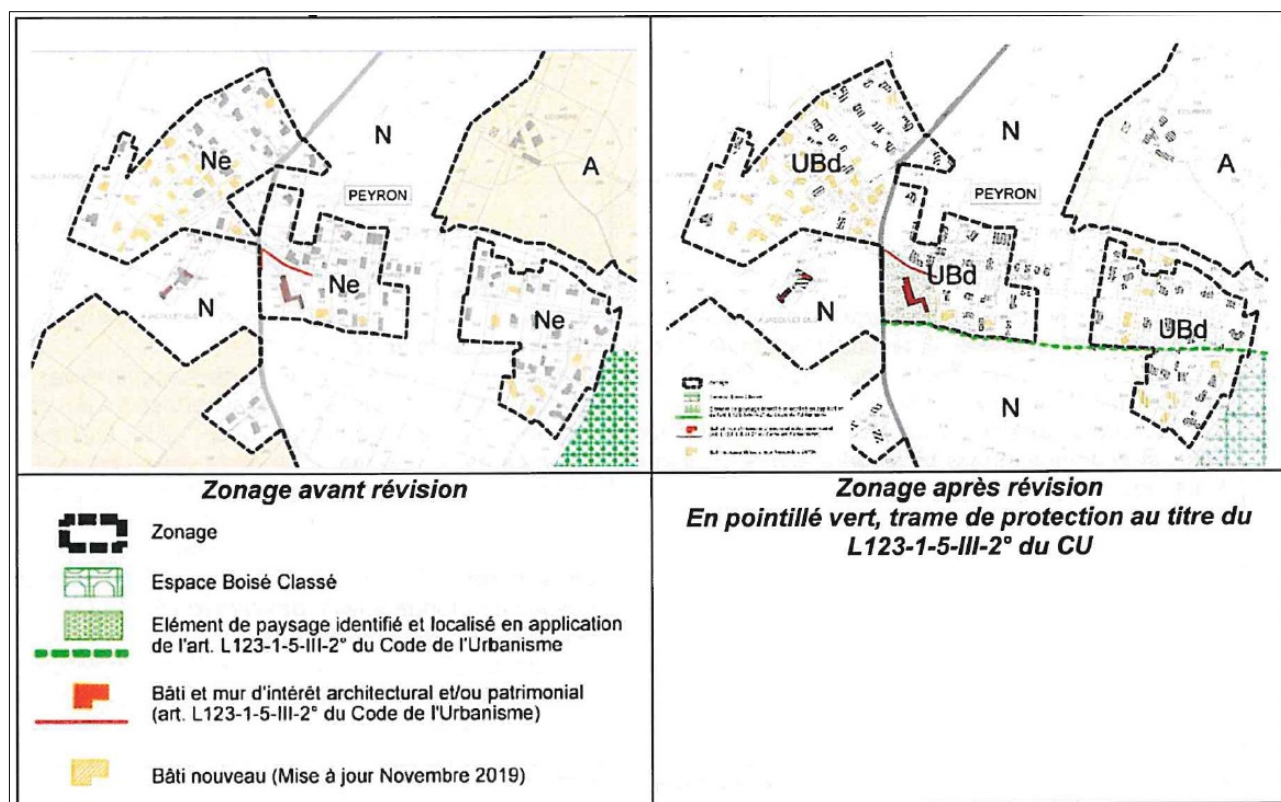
Ne

N

PEYRON

A

N

Ne

Ne

UBd

N

PEYRON

A

UBd

N

UBd

N

Zonage avant révision

Zonage

Espace Boisé Classé

Elément de paysage identifié et localisé en application de l'art. L123-1-5-III-2° du Code de l'Urbanisme

Bâti et mur d'intérêt architectural et/ou patrimonial (art. L123-1-5-III-2° du Code de l'Urbanisme)

Bâti nouveau (Mise à jour Novembre 2019)

Zonage après révision
En pointillé vert, trame de protection au titre du L123-1-5-III-2° du CU